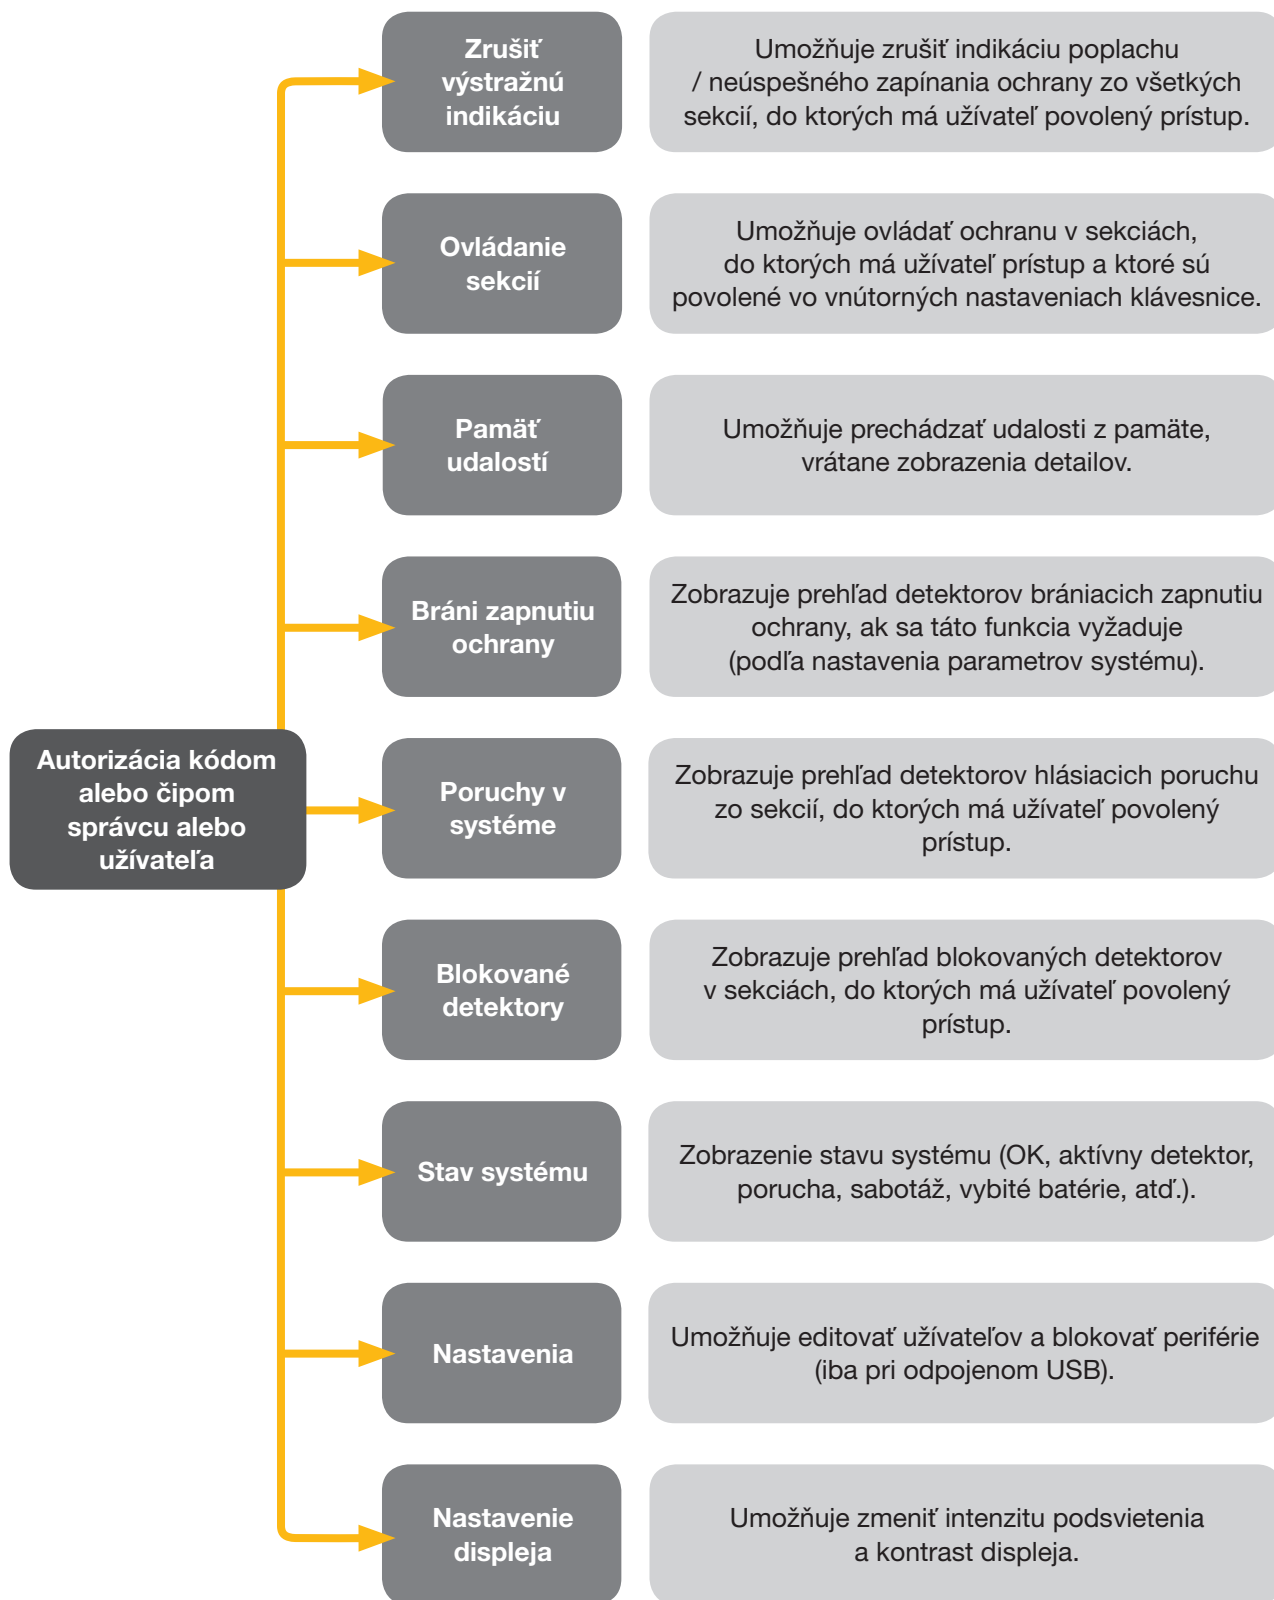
Autorizácia kódom alebo čipom správcu alebo užívateľa

Zrušiť výstražnú indikáciu

Umožňuje zrušiť indikáciu poplachu / neúspešného zapínania ochrany zo všetkých sekcií, do ktorých má užívateľ povolený prístup.

Ovládanie sekcií

Umožňuje ovládať ochranu v sekciách, do ktorých má užívateľ prístup a ktoré sú povolené vo vnútorných nastaveniach klávesnice.

Pamäť udalostí

Umožňuje prechádzať udalosti z pamäte, vrátane zobrazenia detailov.

Bráni zapnutiu ochrany

Zobrazuje prehľad detektorov brániacich zapnutiu ochrany, ak sa táto funkcia vyžaduje (podľa nastavenia parametrov systému).

Poruchy v systéme

Zobrazuje prehľad detektorov hlásiacich poruchu zo sekcií, do ktorých má užívateľ povolený prístup.

Blokované detektory

Zobrazuje prehľad blokovaných detektorov v sekciách, do ktorých má užívateľ povolený prístup.

Stav systému

Zobrazenie stavu systému (OK, aktívny detektor, porucha, sabotáž, vybité batérie, atď.).

Nastavenia

Umožňuje editovať užívateľov a blokovať periférie (iba pri odpojenom USB).

Nastavenie displeja

Umožňuje zmeniť intenzitu podsvietenia a kontrast displeja.